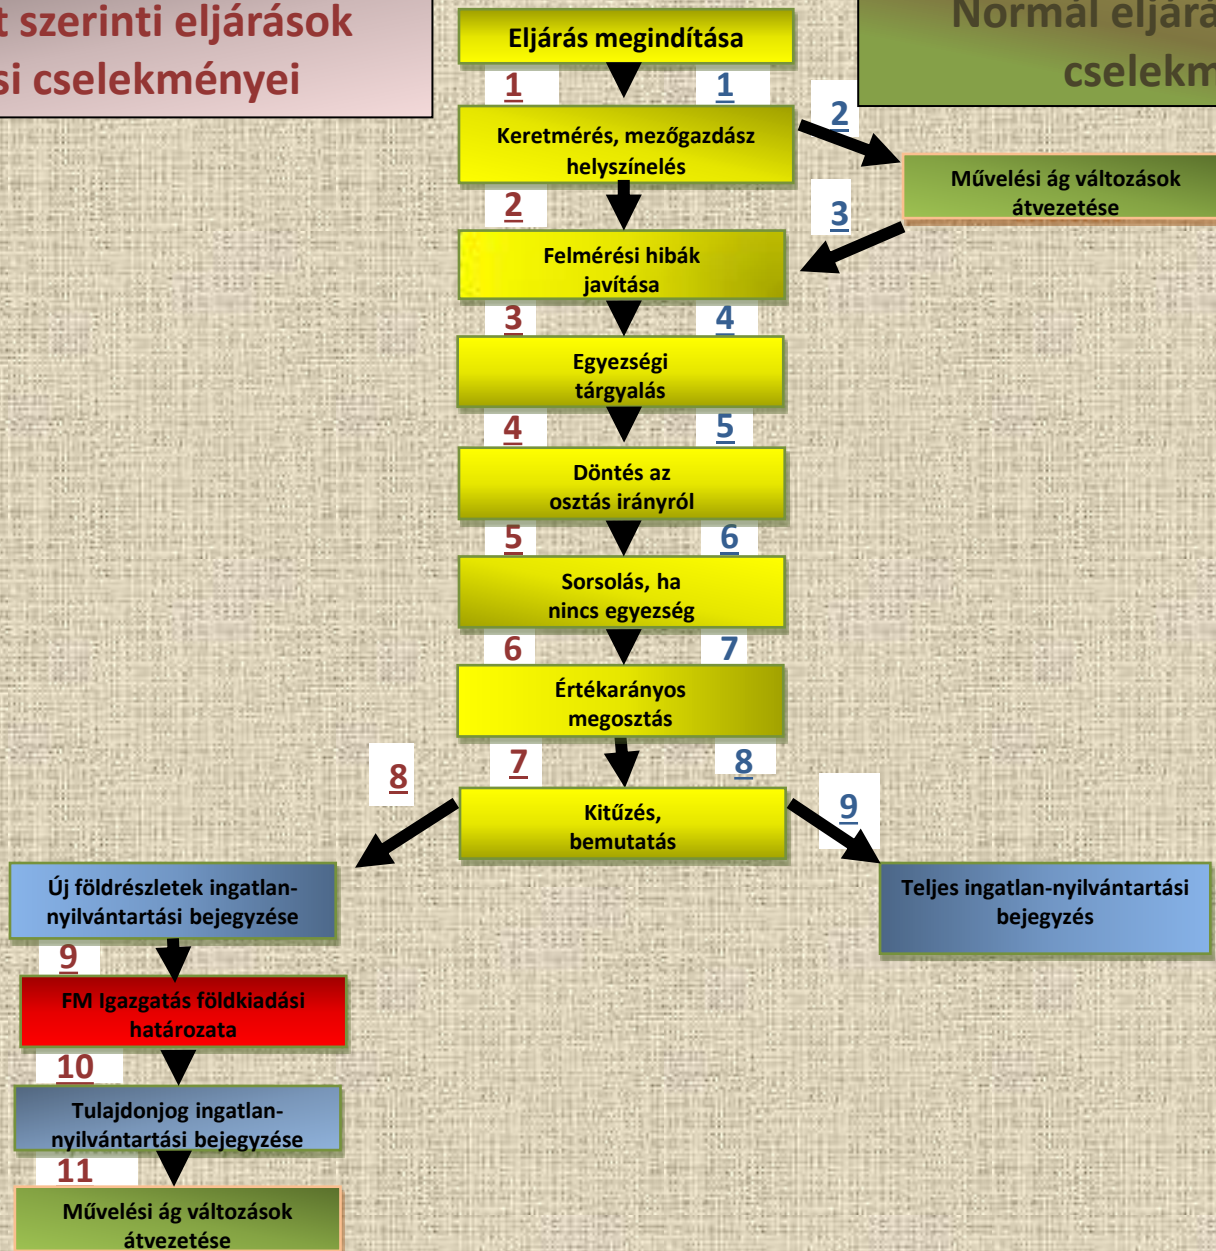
t szerinti eljárások
si cselekményei

Normál eljárá
cselekm

Eljárás megindítása

1 1

Keretmérés, mezőgazdász helyszínelés

2

2

Művelési ág változások átvezetése

3

Felmérési hibák javítása

3 4

Egyezségi tárgyalás

4 5

Döntés az osztás irányról

5 6

Sorsolás, ha nincs egyezség

6 7

Értékarányos megosztás

8 7 8

Kitűzés, bemutatás

9

Új földrészletek ingatlan-nyilvántartási bejegyzése

Teljes ingatlan-nyilvántartási bejegyzés

9

FM Igazgatás földkiadási határozata

10

Tulajdonjog ingatlan-nyilvántartási bejegyzése

11

Művelési ág változások átvezetése